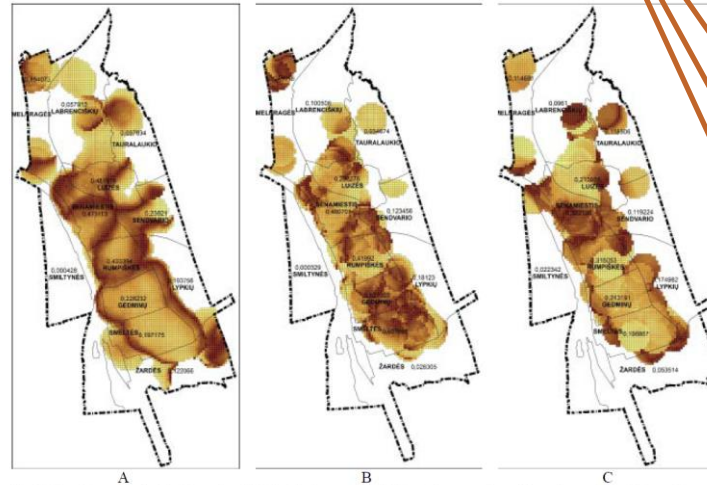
0.11407
MELNRAGĖ
0.057912
LABRENCIŠKĖ
0.037934
TAURALAUKIS
0.45187
LUIZĖ
SENAMIESTIS
0.473323
0.25821
BENDVARIS
0.000428
SMILTYNĖS
0.422394
RUMPIŠKĖS
0.103766
LYPKIŲ
0.228232
GEDMINŲ
SMELTEĖ
0.187175
ŽARDĖS
0.122966

A

0.100908
MELNRAGĖ
LABRENCIŠKĖ
0.034874
TAURALAUKIS
0.290275
LUIZĖ
SENAMIESTIS
0.485704
0.123458
BENDVARIS
0.000929
SMILTYNĖS
0.41962
RUMPIŠKĖS
0.18123
LYPKIŲ
GEDMINŲ
SMELTEĖ
ŽARDĖS
0.026305

B

0.31468
MELNRAGĖ
0.0961
LABRENCIŠKĖ
0.03606
TAURALAUKIS
0.215884
LUIZĖ
SENAMIESTIS
0.119224
BENDVARIS
0.022342
SMILTYNĖS
0.319253
RUMPIŠKĖS
0.174862
LYPKIŲ
0.313191
GEDMINŲ
SMELTEĖ
0.198867
ŽARDĖS
0.053514

C